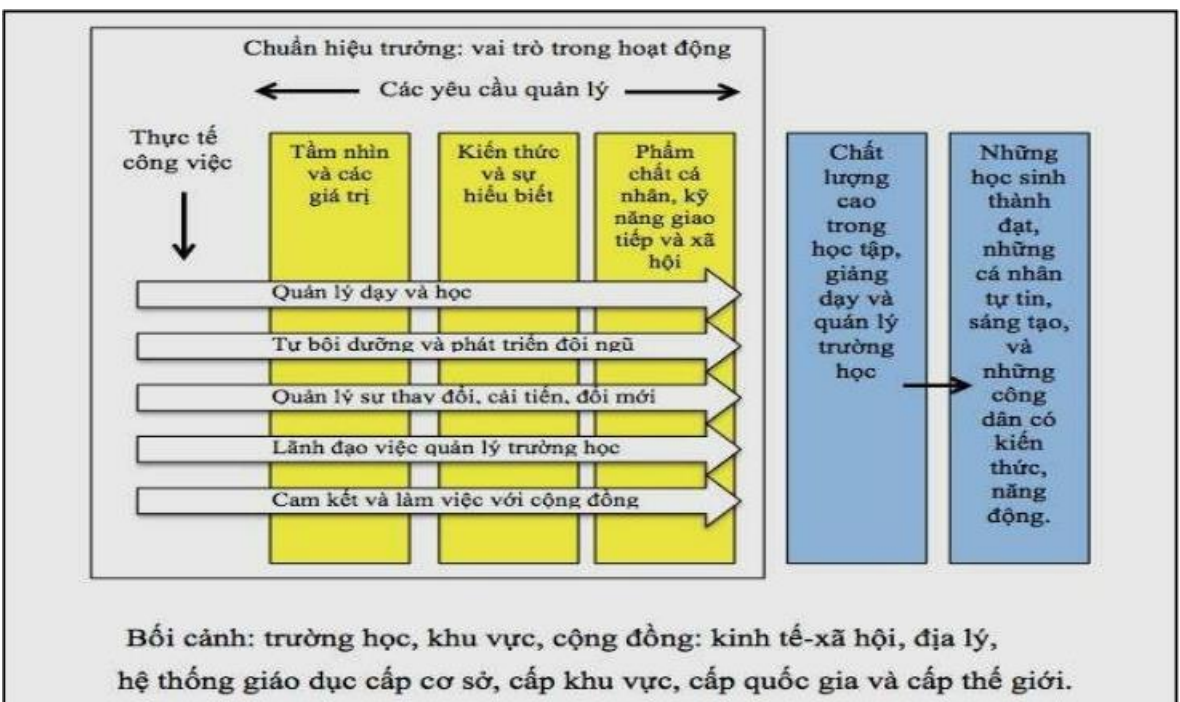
Chuẩn hiệu trưởng: vai trò trong hoạt động

Các yêu cầu quản lý

Thực tế công việc

Tầm nhìn và các giá trị

Kiến thức và sự hiểu biết

Phẩm chất cá nhân, kỹ năng giao tiếp và xã hội

Quản lý dạy và học

Tự bồi dưỡng và phát triển đội ngũ

Quản lý sự thay đổi, cải tiến, đổi mới

Lãnh đạo việc quản lý trường học

Cam kết và làm việc với cộng đồng

Chất lượng cao trong học tập, giảng dạy và quản lý trường học

Những học sinh thành đạt, những cá nhân tự tin, sáng tạo, và những công dân có kiến thức, năng động.

Bối cảnh: trường học, khu vực, cộng đồng: kinh tế-xã hội, địa lý, hệ thống giáo dục cấp cơ sở, cấp khu vực, cấp quốc gia và cấp thế giới.